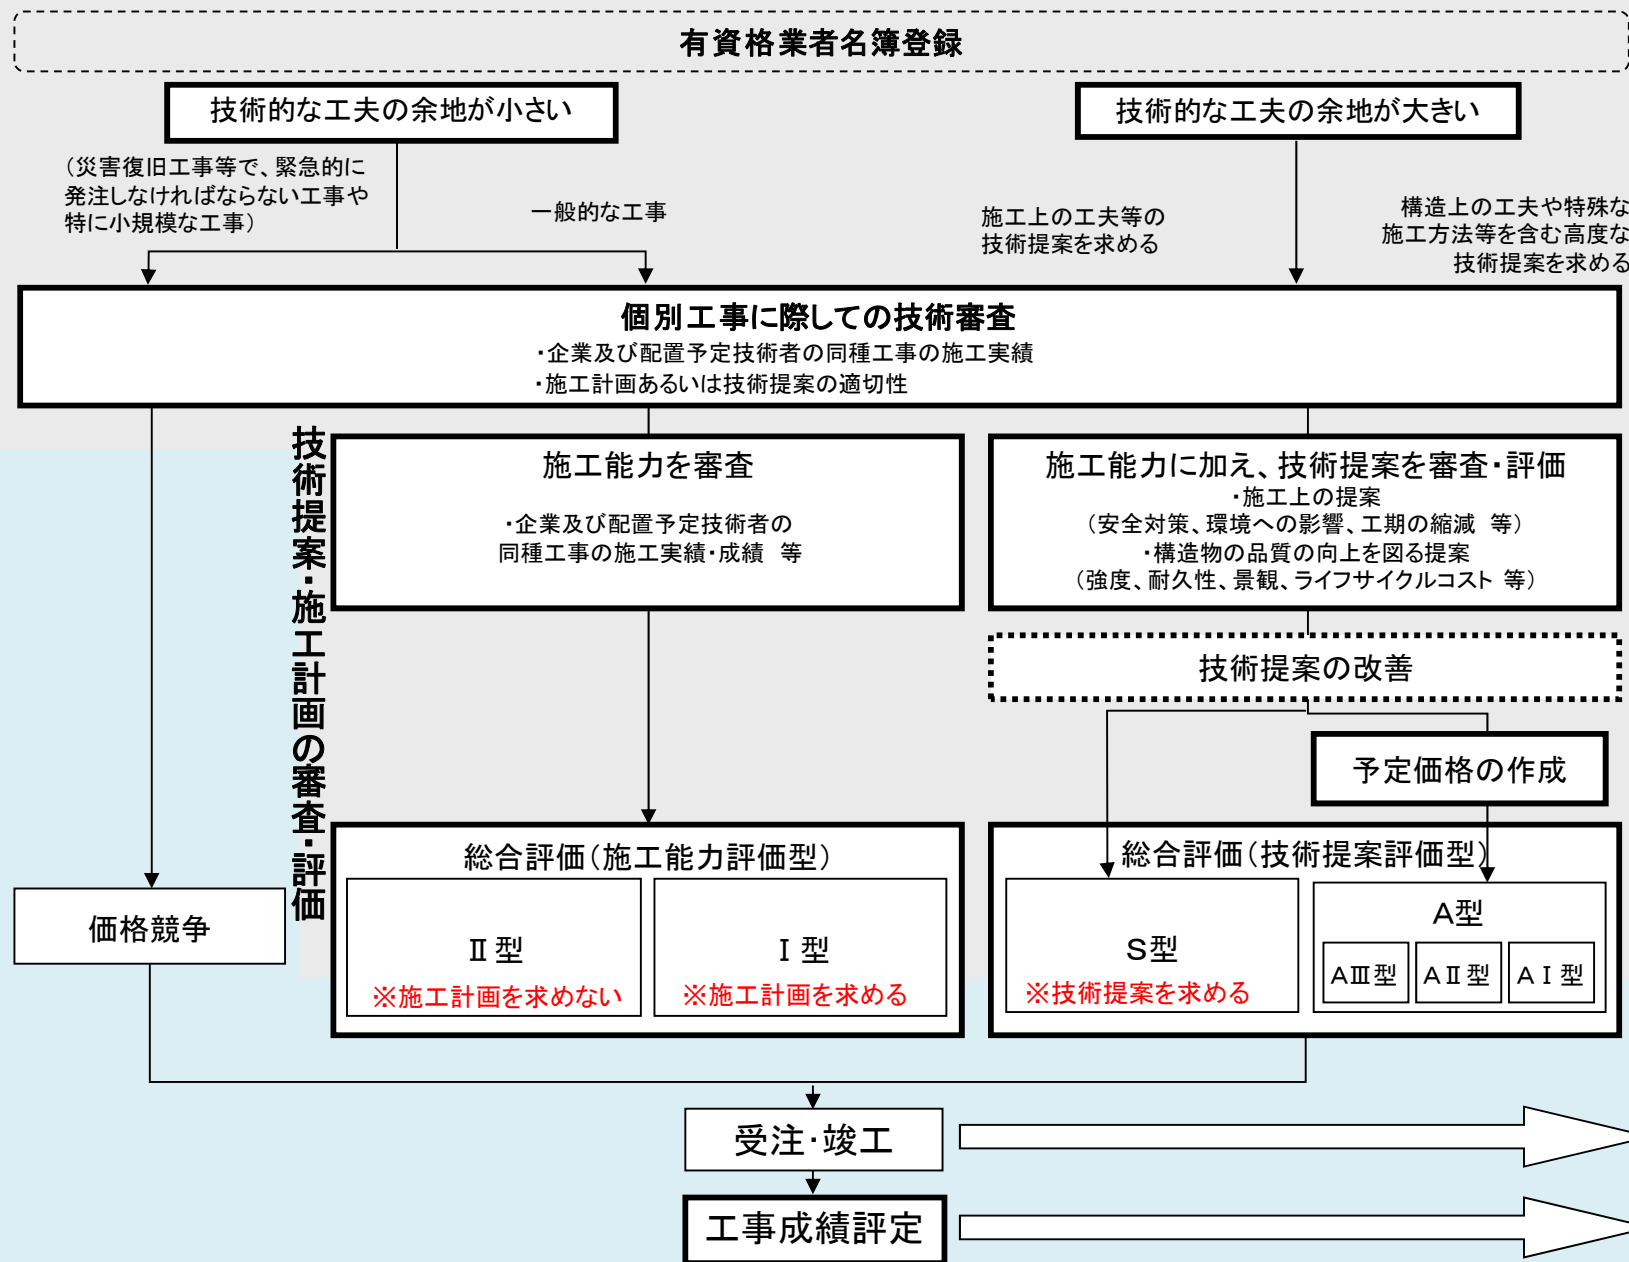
有資格業者名簿登録

技術的な工夫の余地が小さい

技術的な工夫の余地が大きい

（災害復旧工事等で、緊急的に発注しなければならない工事や特に小規模な工事）

一般的な工事

施工上の工夫等の技術提案を求める

構造上の工夫や特殊な施工方法等を含む高度な技術提案を求める

個別工事に際しての技術審査
・企業及び配置予定技術者の同種工事の施工実績
・施工計画あるいは技術提案の適切性

技術提案・施工計画の審査・評価

施工能力を審査
・企業及び配置予定技術者の同種工事の施工実績・成績　等

施工能力に加え、技術提案を審査・評価
・施工上の提案
（安全対策、環境への影響、工期の縮減　等）
・構造物の品質の向上を図る提案
（強度、耐久性、景観、ライフサイクルコスト　等）

技術提案の改善

予定価格の作成

価格競争

総合評価（施工能力評価型）

Ⅱ型
※施工計画を求めない

Ⅰ型
※施工計画を求める

総合評価（技術提案評価型）

S型
※技術提案を求める

A型

AⅢ型

AⅡ型

AⅠ型

受注・竣工

工事成績評定